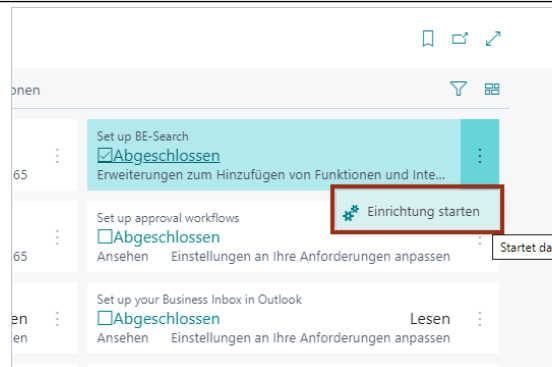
onen

65

65

en

Set up BE-Search
☑Abgeschlossen
Erweiterungen zum Hinzufügen von Funktionen und Inte...

Einrichtung starten

Set up approval workflows
☐Abgeschlossen
Ansehen Einstellungen an Ihre Anforderungen anpassen

Startet da

Set up your Business Inbox in Outlook
☐Abgeschlossen Lesen
Ansehen Einstellungen an Ihre Anforderungen anpassen